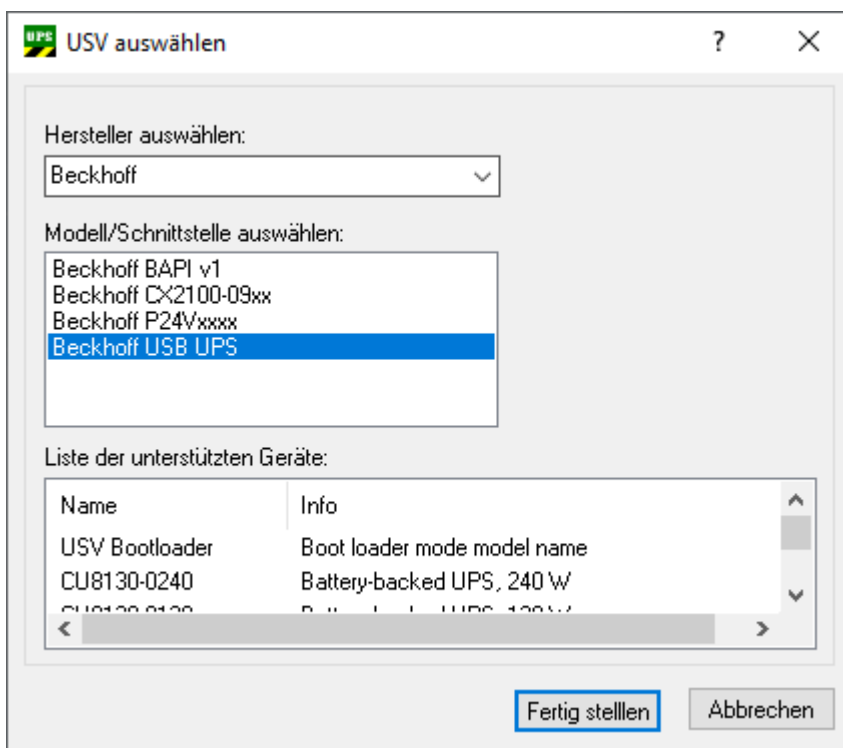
UPS USV auswählen

?

Hersteller auswählen:

Beckhoff

Modell/Schnittstelle auswählen:

Beckhoff BAPI v1
Beckhoff CX2100-09xx
Beckhoff P24Vxxxx
Beckhoff USB UPS

Liste der unterstützten Geräte:

| Name | Info |
|---|---|
| USV Bootloader | Boot loader mode model name |
| CU8130-0240 | Battery-backed UPS, 240 W |
| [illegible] | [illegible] |

Fertig stelllen

Abbrechen